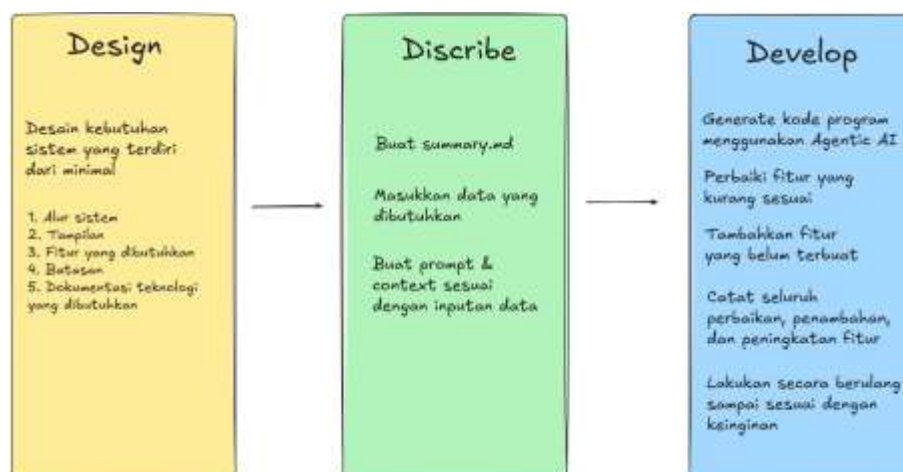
Design

Desain kebutuhan sistem yang terdiri dari minimal

1. Alur sistem
2. Tampilan
3. Fitur yang dibutuhkan
4. Batasan
5. Dokumentasi teknologi yang dibutuhkan

Discribe

Buat summary.md

Masukkan data yang dibutuhkan

Buat prompt & context sesuai dengan inputan data

Develop

Generate kode program menggunakan Agentic AI

Perbaiki fitur yang kurang sesuai

Tambahkan fitur yang belum terbuat

Catat seluruh perbaikan, penambahan, dan peningkatan fitur

Lakukan secara berulang sampai sesuai dengan keinginan